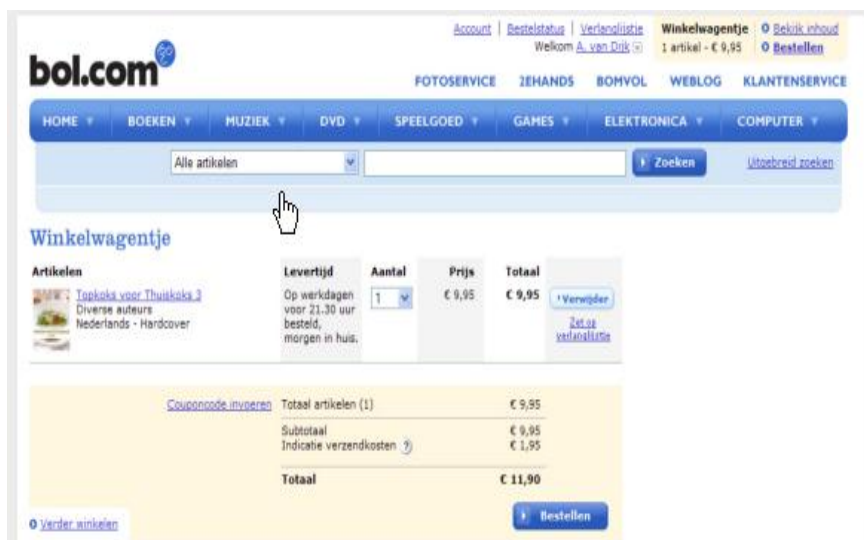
bol.com

Account | Bestelstatus | Verlanglijstje
Welkom A. van Dijk

Winkelwagentje
1 artikel - € 9,95

Bekijk inhoud
Bestellen

FOTOSERVICE 2EHANDS BOMVOL WEBLOG KLANTENSERVICE

HOME BOEKEN MUZIEK DVD SPEELGOED GAMES ELEKTRONICA COMPUTER

Alle artikelen
Zoeken
Uitgebreid zoeken

Winkelwagentje

| Artikelen | Levertijd | Aantal | Prijs | Totaal | |
|---|---|---|---|---|---|
| Topkoks voor Thuiskoks 3 Diverse auteurs Nederlands - Hardcover | Op werkdagen voor 21.30 uur besteld, morgen in huis. | 1 | € 9,95 | € 9,95 | Verwijder Zet op verlanglijstje |

Couponcode invoeren

| | |
|---|---|
| Totaal artikelen (1) | € 9,95 |
| Subtotaal | € 9,95 |
| Indicatie verzendkosten ? | € 1,95 |
| Totaal | € 11,90 |

Verder winkelen

Bestellen